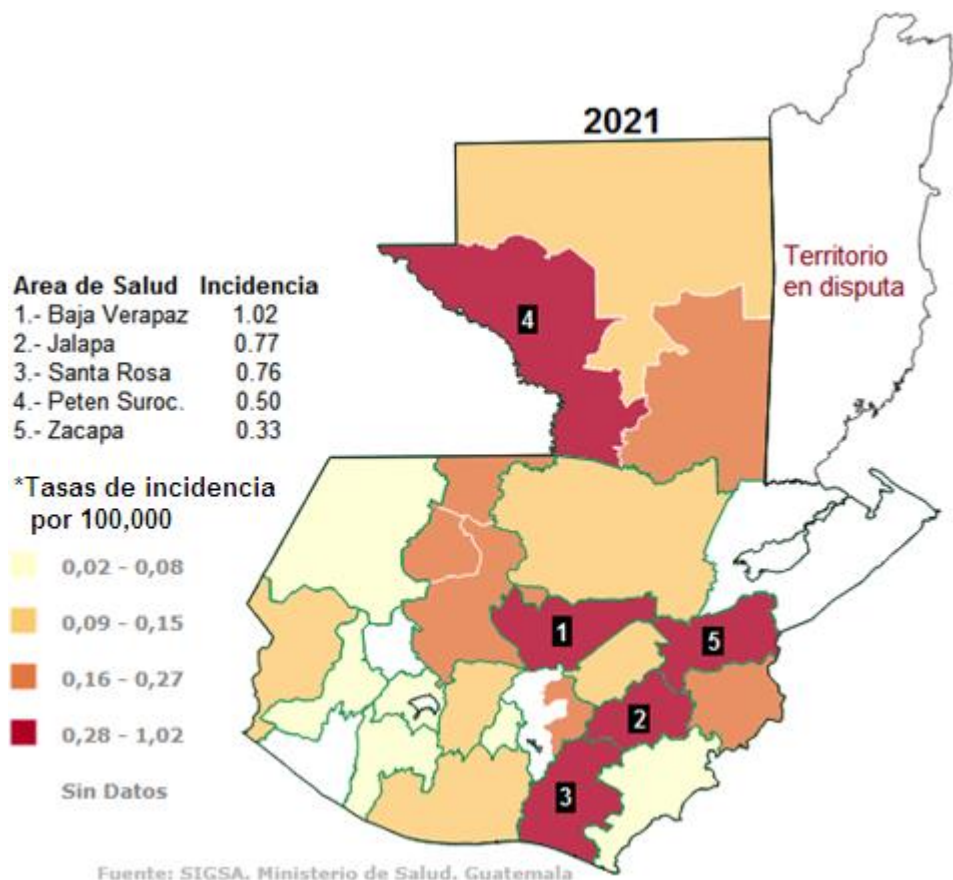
2021

Territorio en disputa

| Area de Salud | Incidencia |
|---|---|
| 1.- Baja Verapaz | 1.02 |
| 2.- Jalapa | 0.77 |
| 3.- Santa Rosa | 0.76 |
| 4.- Peten Suroc. | 0.50 |
| 5.- Zacapa | 0.33 |

*Tasas de incidencia por 100,000

0,02 - 0,08

0,09 - 0,15

0,16 - 0,27

0,28 - 1,02

Sin Datos

4

1

5

2

3

Fuente: SIGSA. Ministerio de Salud. Guatemala